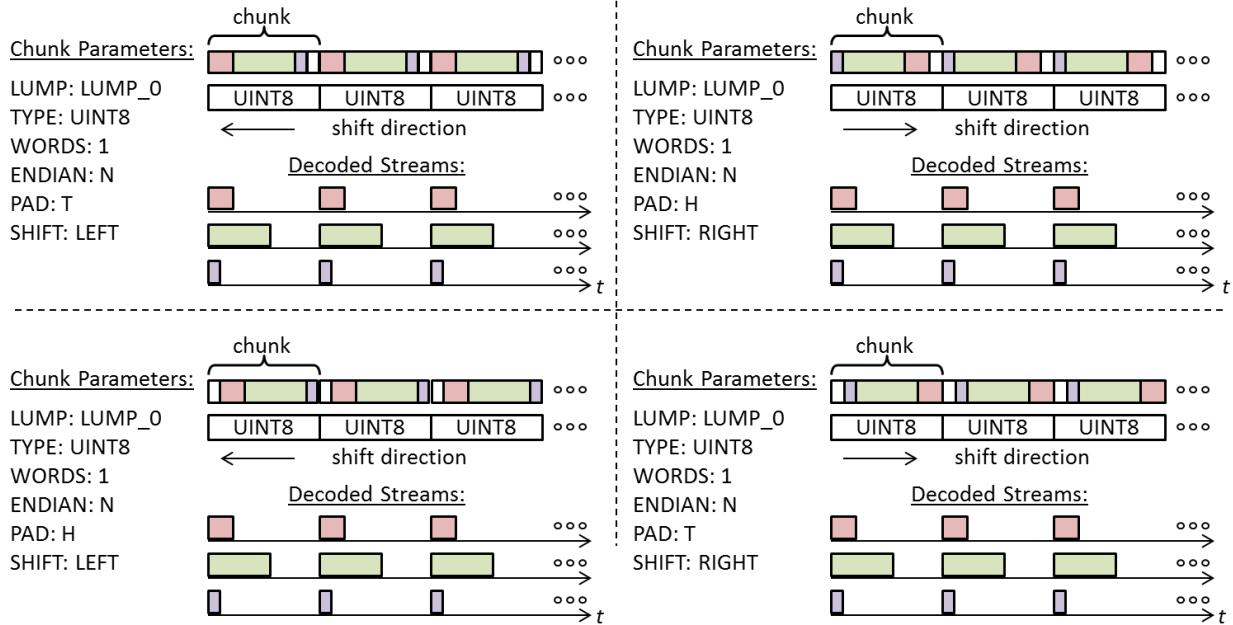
chunk

Chunk Parameters:

LUMP: LUMP_0
TYPE: UINT8
WORDS: 1
ENDIAN: N
PAD: T
SHIFT: LEFT

UINT8 UINT8 UINT8 ∘∘∘

shift direction

Decoded Streams:

∘∘∘
∘∘∘
∘∘∘
$t$

chunk

Chunk Parameters:

LUMP: LUMP_0
TYPE: UINT8
WORDS: 1
ENDIAN: N
PAD: H
SHIFT: RIGHT

UINT8 UINT8 UINT8 ∘∘∘

shift direction

Decoded Streams:

∘∘∘
∘∘∘
∘∘∘
$t$

chunk

Chunk Parameters:

LUMP: LUMP_0
TYPE: UINT8
WORDS: 1
ENDIAN: N
PAD: H
SHIFT: LEFT

UINT8 UINT8 UINT8 ∘∘∘

shift direction

Decoded Streams:

∘∘∘
∘∘∘
∘∘∘
$t$

chunk

Chunk Parameters:

LUMP: LUMP_0
TYPE: UINT8
WORDS: 1
ENDIAN: N
PAD: T
SHIFT: RIGHT

UINT8 UINT8 UINT8 ∘∘∘

shift direction

Decoded Streams:

∘∘∘
∘∘∘
∘∘∘
$t$